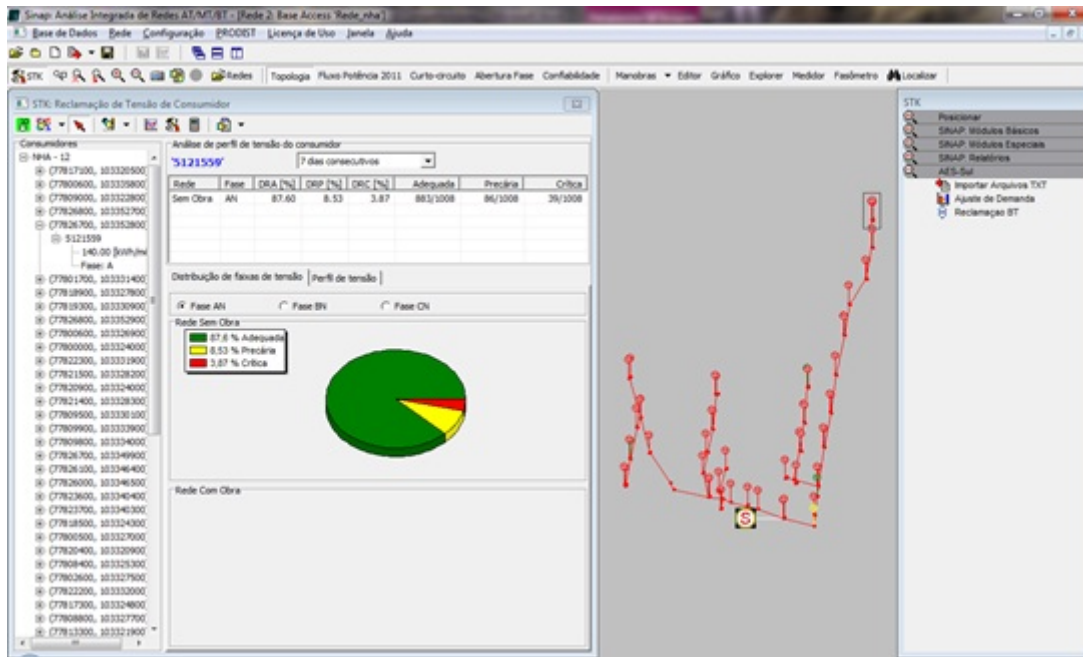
Sinap: Análise Integrada de Redes AT/MT/BT - [Rede 2: Base Access 'Rede_nha']

Base de Dados Rede Configuração PRODIST Licença de Uso Janela Ajuda

STK Redes Topologia Fluxo Potência 2011 Curto-circuito Abertura Fase Confiabilidade Manobras Editor Gráfico Explorer Medidor Fasômetro Localizar

STK: Reclamação de Tensão de Consumidor

Consumidores
NHA - 12
(77817100, 103320500
(77800600, 103335800
(77809000, 103322800
(77826800, 103352700
(77826700, 103352800
5121559
140.00 [kWh/m
Fase: A
(77801700, 103331400
(77818900, 103327800
(77819300, 103330900
(77826800, 103352900
(77800600, 103326900
(77800000, 103324000
(77822300, 103331900
(77821500, 103328200
(77820900, 103324000
(77821400, 103328300
(77809500, 103330100
(77809900, 103333900
(77809800, 103334000
(77826700, 103349900
(77826100, 103346400
(77826000, 103346500
(77823600, 103340400
(77823700, 103340300
(77818500, 103324300
(77800500, 103327000
(77820400, 103320900
(77808400, 103325300
(77802600, 103327500
(77822200, 103332000
(77817300, 103324800
(77808800, 103327700
(77813300, 103321900

Análise de perfil de tensão do consumidor
'5121559' 7 dias consecutivos

| Rede | Fase | DRA [%] | DRP [%] | DRC [%] | Adequada | Precária | Crítica |
|---|---|---|---|---|---|---|---|
| Sem Obra | AN | 87.60 | 8.53 | 3.87 | 883/1008 | 86/1008 | 39/1008 |

Distribuição de faixas de tensão | Perfil de tensão

Fase AN Fase BN Fase CN

Rede Sem Obra
87,6 % Adequada
8,53 % Precária
3,87 % Crítica

Rede Com Obra

S

STK
Posicionar
SINAP Módulos Básicos
SINAP Módulos Especiais
SINAP Relatórios
AES-Sul
Importar Arquivos TXT
Ajuste de Demanda
Reclamaçao BT